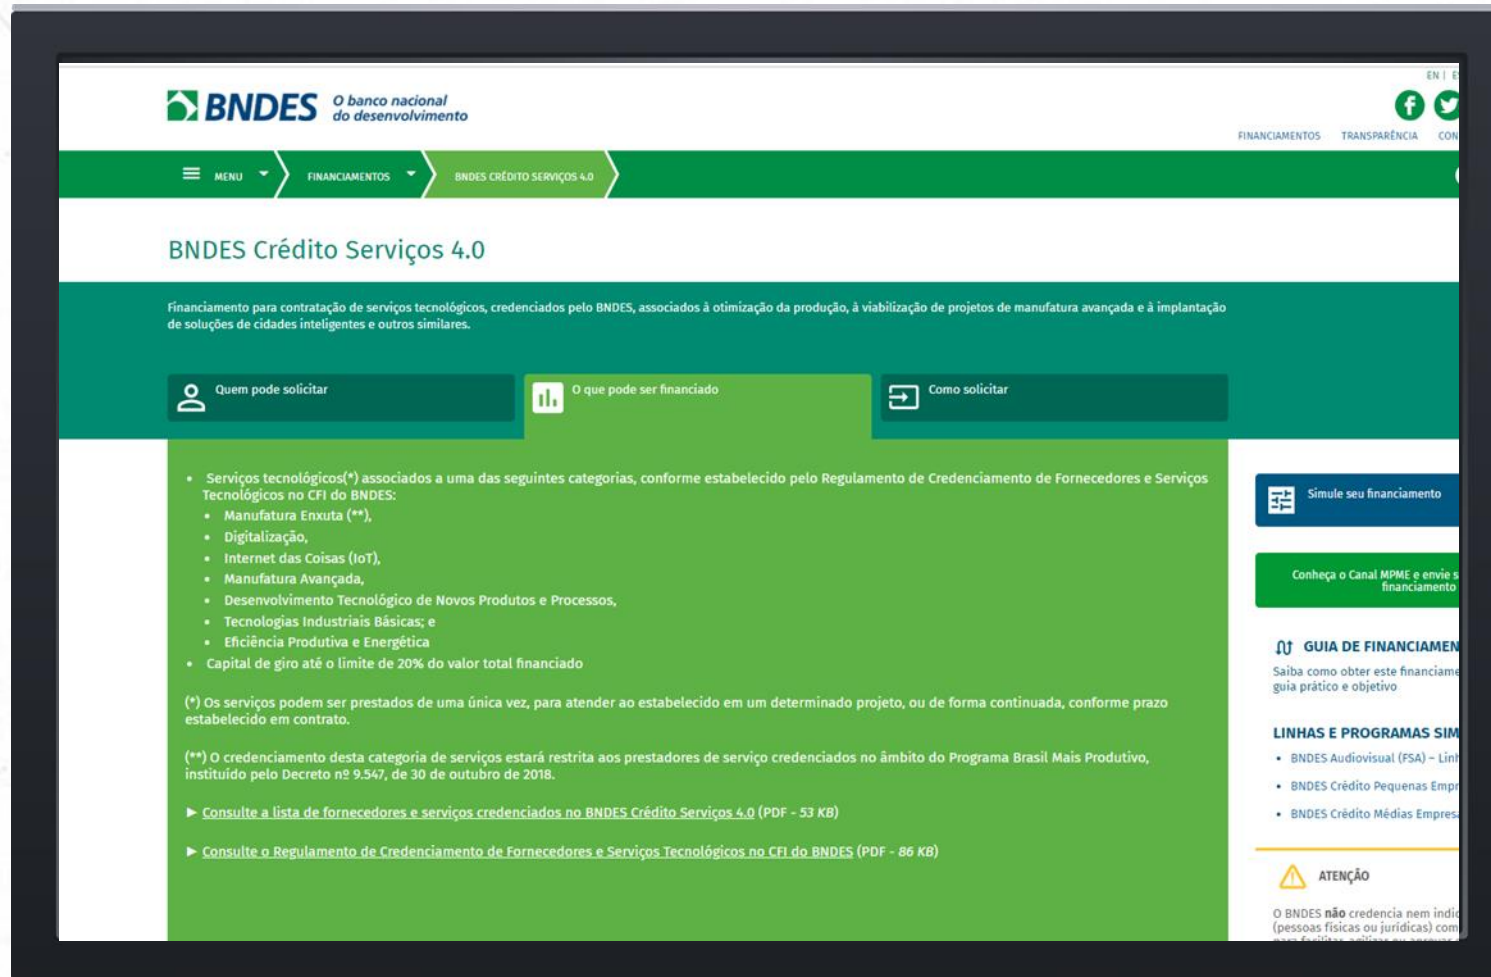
BNDES O banco nacional do desenvolvimento

EN | E

FINANCIAMENTOS TRANSPARÊNCIA CON

MENU FINANCIAMENTOS BNDES CRÉDITO SERVIÇOS 4.0

BNDES Crédito Serviços 4.0

Financiamento para contratação de serviços tecnológicos, credenciados pelo BNDES, associados à otimização da produção, à viabilização de projetos de manufatura avançada e à implantação de soluções de cidades inteligentes e outros similares.

Quem pode solicitar

O que pode ser financiado

Como solicitar

- Serviços tecnológicos(*) associados a uma das seguintes categorias, conforme estabelecido pelo Regulamento de Credenciamento de Fornecedores e Serviços Tecnológicos no CFI do BNDES:
 - Manufatura Enxuta (**),
 - Digitalização,
 - Internet das Coisas (IoT),
 - Manufatura Avançada,
 - Desenvolvimento Tecnológico de Novos Produtos e Processos,
 - Tecnologias Industriais Básicas; e
 - Eficiência Produtiva e Energética
- Capital de giro até o limite de 20% do valor total financiado

(*) Os serviços podem ser prestados de uma única vez, para atender ao estabelecido em um determinado projeto, ou de forma continuada, conforme prazo estabelecido em contrato.

(**) O credenciamento desta categoria de serviços estará restrita aos prestadores de serviço credenciados no âmbito do Programa Brasil Mais Produtivo, instituído pelo Decreto nº 9.547, de 30 de outubro de 2018.

► Consulte a lista de fornecedores e serviços credenciados no BNDES Crédito Serviços 4.0 (PDF - 53 KB)

► Consulte o Regulamento de Credenciamento de Fornecedores e Serviços Tecnológicos no CFI do BNDES (PDF - 86 KB)

Simule seu financiamento

Conheça o Canal MPME e envie s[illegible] financiamento

GUIA DE FINANCIAMEN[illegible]
Saiba como obter este financiame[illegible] guia prático e objetivo

LINHAS E PROGRAMAS SIM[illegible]
- BNDES Audiovisual (FSA) – Lin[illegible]
- BNDES Crédito Pequenas Empr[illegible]
- BNDES Crédito Médias Empres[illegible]

ATENÇÃO

O BNDES não credencia nem indi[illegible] (pessoas físicas ou jurídicas) com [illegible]